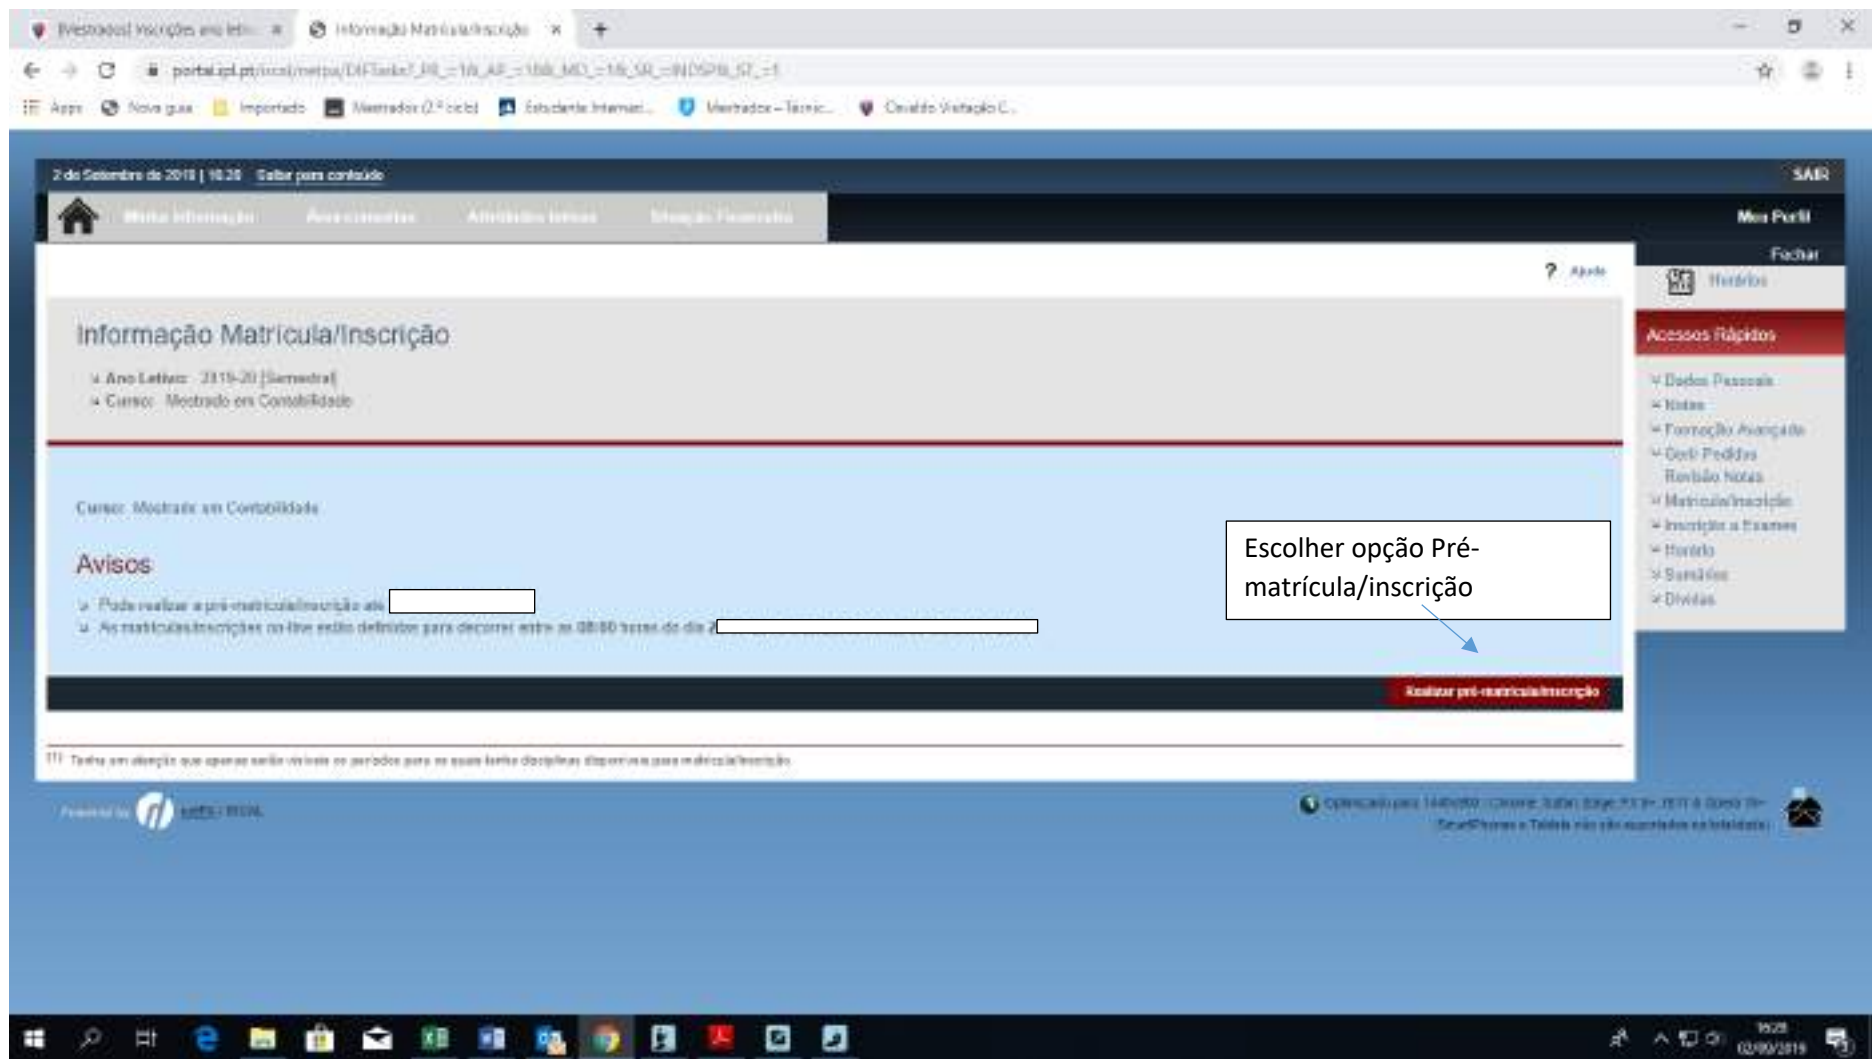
Mestrados| Inscrições ano letivo × Informação Matrícula/Inscrição × +

portal.ipl.pt/iscal/netpa/DIFTasks?_PR_=1&_AP_=18&_MD_=1&_SR_=INDSPIN_ST_=1

Apps Nova guia Importado Mestrados (2.º ciclo) Estudante Internaci... Mestrados – Técnic... Cavaldo Visitação C...

2 de Setembro de 2019 | 16:28 Saltar para conteúdo

SAIR

Minha Informação Atendimento Atividades letivas Situação Financeira

Meu Perfil

Fechar

? Ajuda

Horários

Informação Matrícula/Inscrição

Ano Letivo: 2019-20 [Semestral]
Curso: Mestrado em Contabilidade

Curso: Mestrado em Contabilidade

Avisos

Pode realizar a pré-matrícula/inscrição até
As matrículas/inscrições on-line estão definidas para decorrer entre as 08:00 horas do dia 2

Escolher opção Pré-matrícula/inscrição

Realizar pré-matrícula/inscrição

(1) Tenha em atenção que apenas serão visíveis os períodos para os quais tenha disciplinas disponíveis para matrícula/inscrição.

Acessos Rápidos

Dados Pessoais
Notas
Formação Avançada
Outr Pedidos Revisão Notas
Matrícula/Inscrição
Inscrições a Exames
Horário
Sumários
Dívidas

Powered by netPA | DIGITAL

Optimizado para 1440x900 | Chrome, Safari, Edge, FX 9+, IE11 & Opera 9+ SmartPhones e Tablets não são suportados na totalidade

16:28
02/09/2019